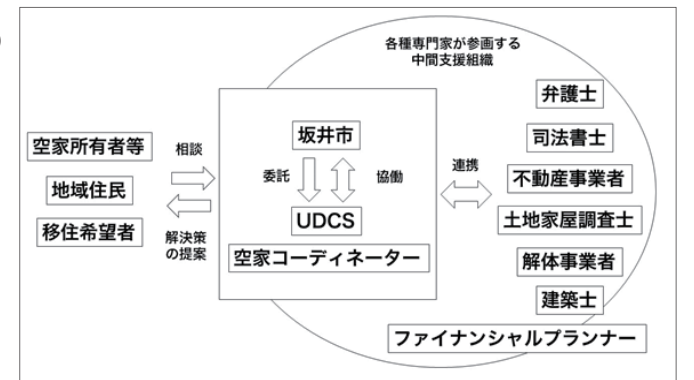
各種専門家が参画する
中間支援組織

空家所有者等

地域住民

移住希望者

相談

解決策
の提案

坂井市

委託

協働

UDCS

空家コーディネーター

連携

弁護士

司法書士

不動産事業者

土地家屋調査士

解体事業者

建築士

ファイナンシャルプランナー